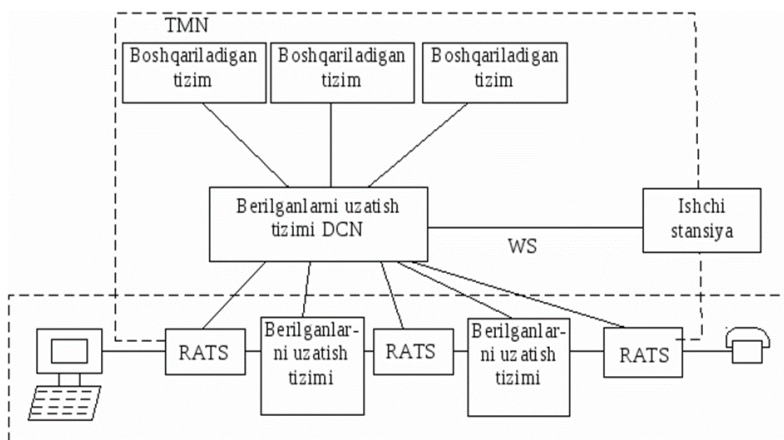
TMN

Boshqariladigan tizim

Boshqariladigan tizim

Boshqariladigan tizim

Berilganlarni uzatish tizimi DCN

WS

Ishchi stansiya

RATS

Berilganlarni uzatish tizimi

RATS

Berilganlarni uzatish tizimi

RATS